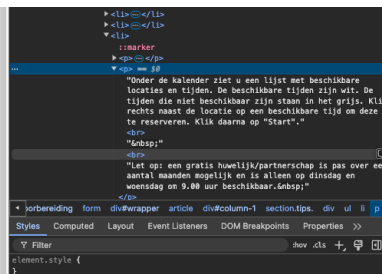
▶ <li> ⋯ </li>
▶ <li> ⋯ </li>
▼ <li>
::marker
▶ <p> ⋯ </p>
▼ <p> == $0
"Onder de kalender ziet u een lijst met beschikbare locaties en tijden. De beschikbare tijden zijn wit. De tijden die niet beschikbaar zijn staan in het grijs. Kli rechts naast de locatie op een beschikbare tijd om deze te reserveren. Klik daarna op "Start"."
<br>
"&nbsp;"
<br>
"Let op: een gratis huwelijk/partnerschap is pas over ee aantal maanden mogelijk en is alleen op dinsdag en woensdag om 9.00 uur beschikbaar.&nbsp;"
</p>
◂ orbereiding form div#wrapper article div#column-1 section.tips. div ul li p
Styles Computed Layout Event Listeners DOM Breakpoints Properties >>
Filter :hov .cls +
element.style {
}